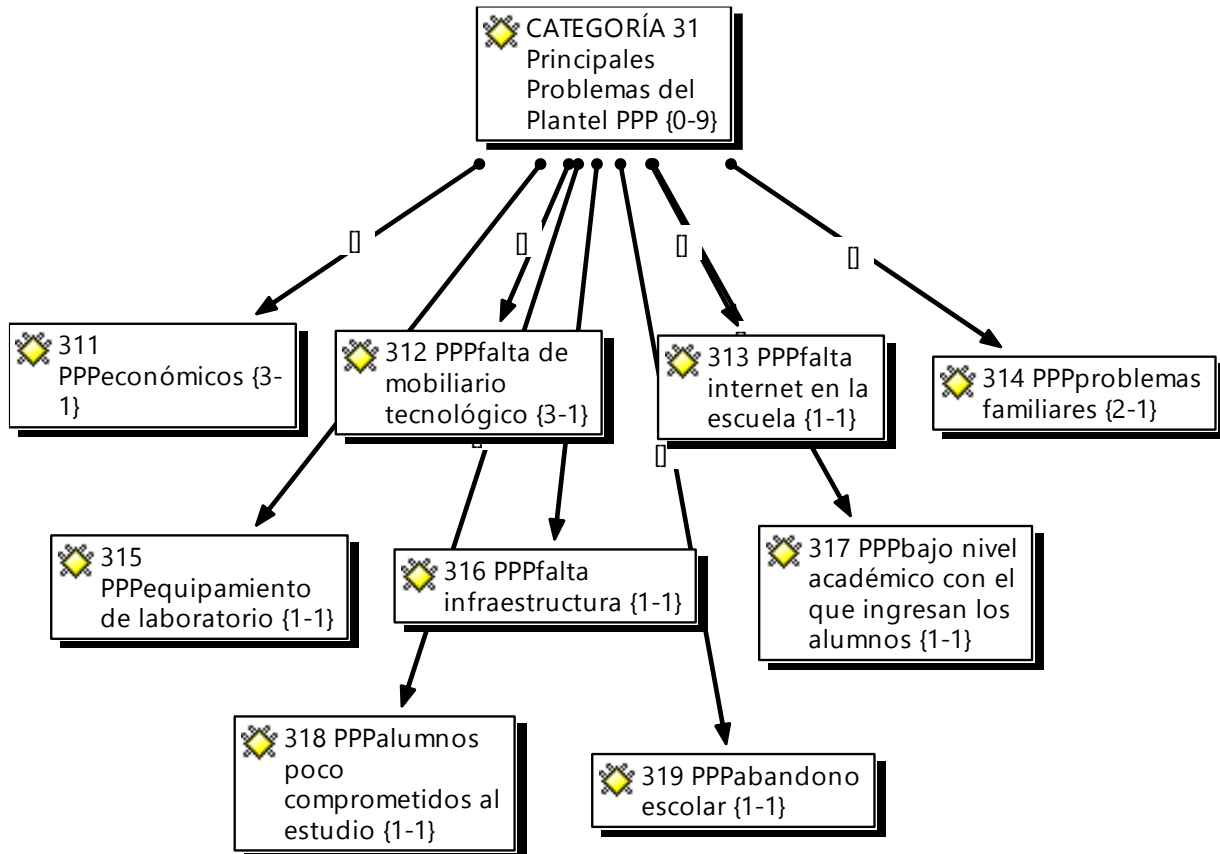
CATEGORÍA 31 Principales Problemas del Plantel PPP {0-9}

[]

[]

[]

[]

311 PPPeconómicos {3-1}

312 PPPfalta de mobiliario tecnológico {3-1}

313 PPPfalta internet en la escuela {1-1}

314 PPPproblemas familiares {2-1}

[]

315 PPPequipamiento de laboratorio {1-1}

316 PPPfalta infraestructura {1-1}

317 PPPbajo nivel académico con el que ingresan los alumnos {1-1}

318 PPPalumnos poco comprometidos al estudio {1-1}

319 PPPabandono escolar {1-1}